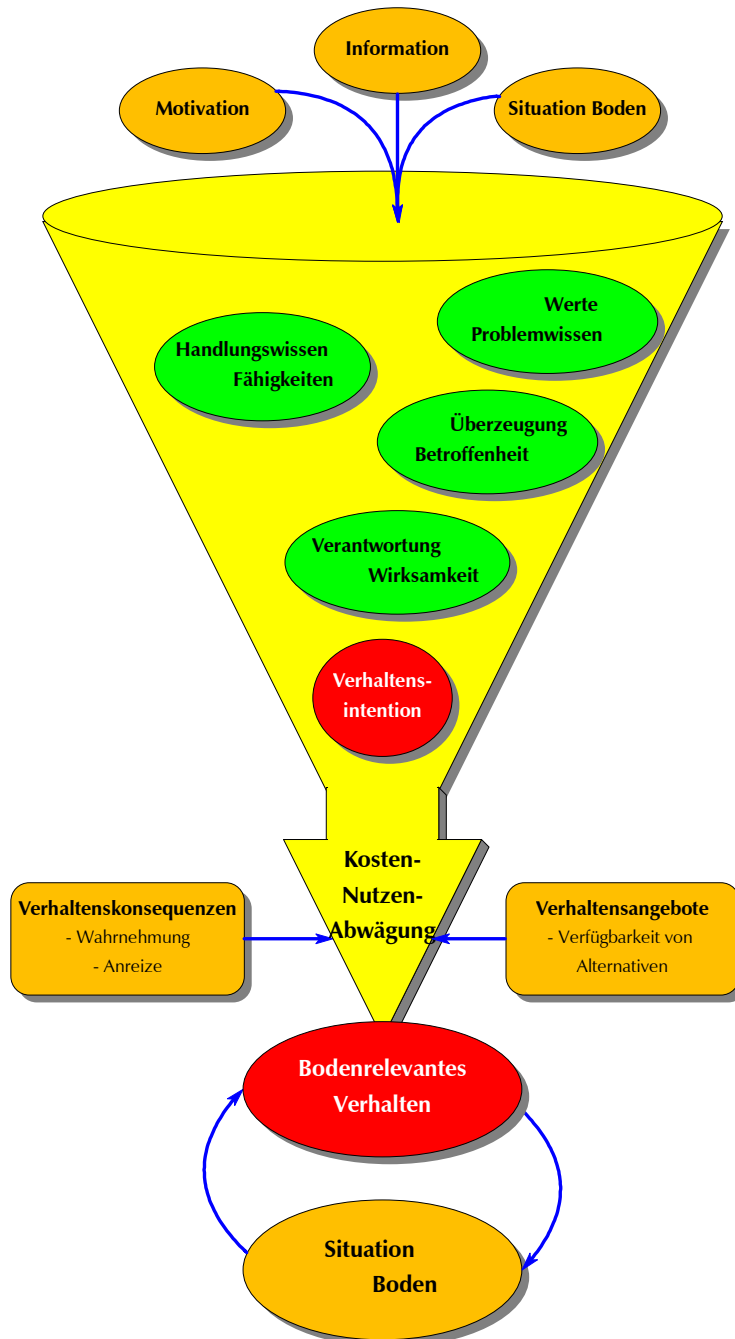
Information

Motivation

Situation Boden

Werte
Problemwissen

Handlungswissen
Fähigkeiten

Überzeugung
Betroffenheit

Verantwortung
Wirksamkeit

Verhaltensintention

Kosten-
Nutzen-
Abwägung

Verhaltenskonsequenzen
- Wahrnehmung
- Anreize

Verhaltensangebote
- Verfügbarkeit von Alternativen

Bodenrelevantes Verhalten

Situation Boden